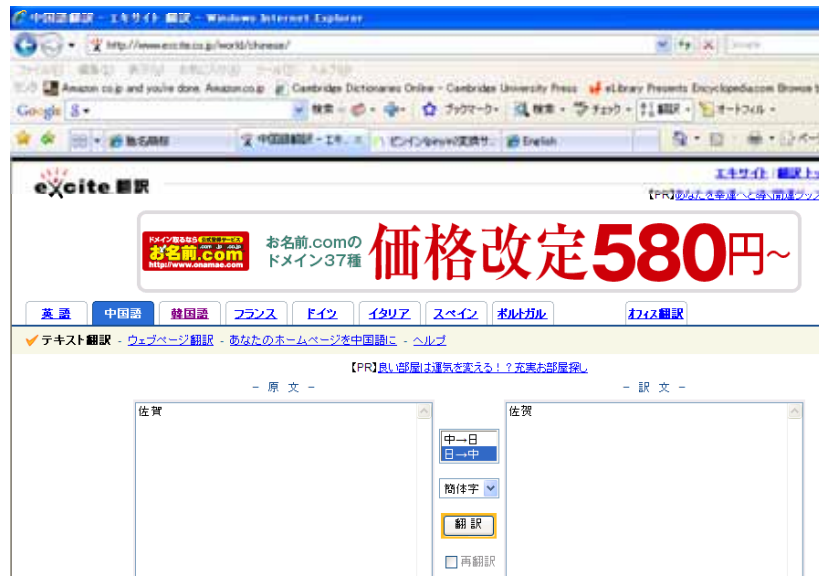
中国語翻訳 - エキサイト 翻訳 - Windows Internet Explorer

http://www.excite.co.jp/world/chinese/

ファイル(F) 編集(E) 表示(V) お気に入り(A) ツール(T) ヘルプ(H)

リンク Amazon.co.jp and you're done. Amazon.co.jp Cambridge Dictionaries Online - Cambridge University Press eLibrary Presents Encyclopedia.com Browse t

Google 8 検索 ブックマーク 検索 チェック 翻訳 オートフィル

無名鍋鍋 中国語翻訳 - エキ... ピンインをeyeの変換サ... English

excite 翻訳

エキサイト | 翻訳ト

【PR】あなたを幸運へと導く開運グッズ

ドメイン取るなら お名前.com http://www.onamae.com お名前.comのドメイン37種 価格改定580円~

英語 中国語 韓国語 フランス ドイツ イタリア スペイン ポルトガル オフィス翻訳

テキスト翻訳 - ウェブページ翻訳 - あなたのホームページを中国語に - ヘルプ

【PR】良い部屋は運気を変える!?充実お部屋探し

- 原 文 -

- 訳 文 -

佐賀

佐贺

中→日
日→中

簡体字

翻 訳

再翻訳